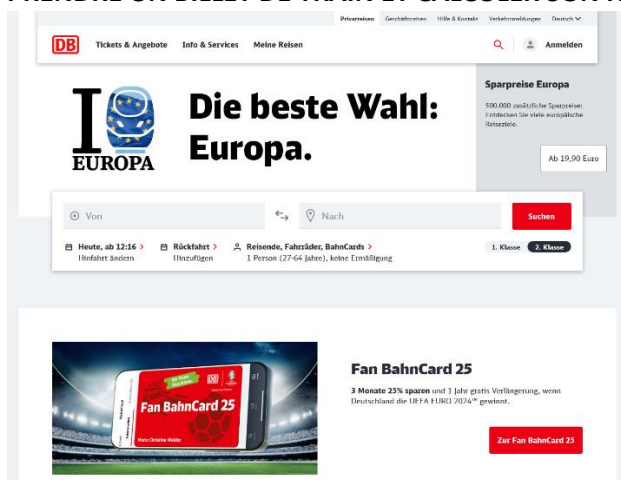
Privatreisen Geschäftsreisen Hilfe & Kontakt Verkehrsmeldungen Deutsch

DB Tickets & Angebote Info & Services Meine Reisen

Anmelden

I EUROPA

Die beste Wahl: Europa.

Sparpreise Europa

500.000 zusätzliche Sparpreise: Entdecken Sie viele europäische Reiseziele.

Ab 19,90 Euro

Von

Nach

Suchen

Heute, ab 12:16 >
Hinfahrt ändern

Rückfahrt >
Hinzufügen

Reisende, Fahrräder, BahnCards >
1 Person (27-64 Jahre), keine Ermäßigung

1. Klasse 2. Klasse

Fan BahnCard 25

Fan BahnCard 25

3 Monate 25% sparen und 1 Jahr gratis Verlängerung, wenn Deutschland die UEFA EURO 2024™ gewinnt.

Zur Fan BahnCard 25